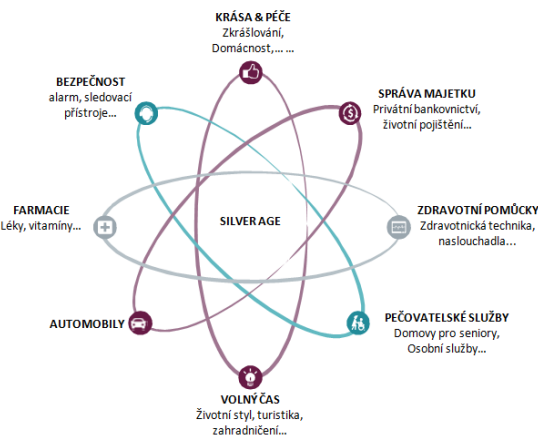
KRÁSA & PÉČE
Zkrášlování,
Domácnost,... ...

BEZPEČNOST
alarm, sledovací
přístroje...

SPRÁVA MAJETKU
Privátní bankovnictví,
životní pojištění...

FARMACIE
Léky, vitamíny...

SILVER AGE

ZDRAVOTNÍ POMŮCKY
Zdravotnická technika,
naslouchadla...

AUTOMOBILY

PEČOVATELSKÉ SLUŽBY
Domovy pro seniory,
Osobní služby...

VOLNÝ ČAS
Životní styl, turistika,
zahradničení...